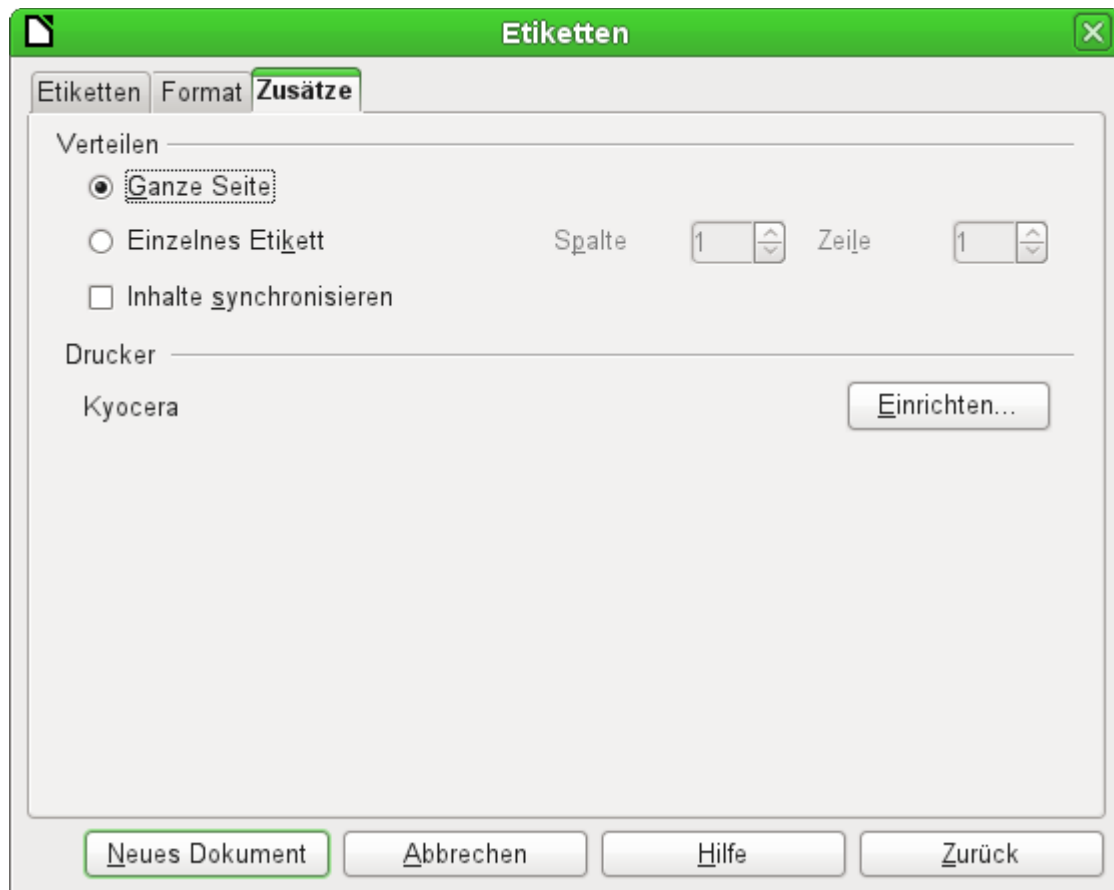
Etiketten

Etiketten | Format | Zusätze

Verteilen

Ganze Seite

Einzelnes Etikett

Spalte 1

Zeile 1

Inhalte synchronisieren

Drucker

Kyocera

Einrichten...

Neues Dokument

Abbrechen

Hilfe

Zurück